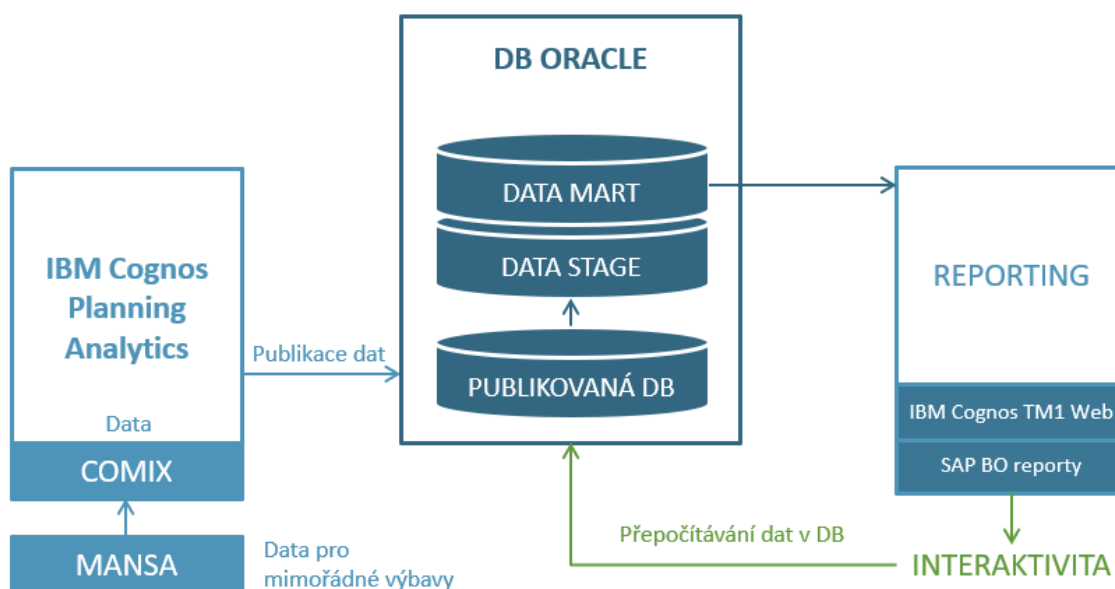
DB ORACLE

DATA MART

DATA STAGE

PUBLIKOVANÁ DB

IBM Cognos Planning Analytics

Data

COMIX

MANSA

Data pro mimořádné výbavy

Publikace dat

REPORTING

IBM Cognos TM1 Web

SAP BO reporty

Přepočítávání dat v DB

INTERAKTIVITA